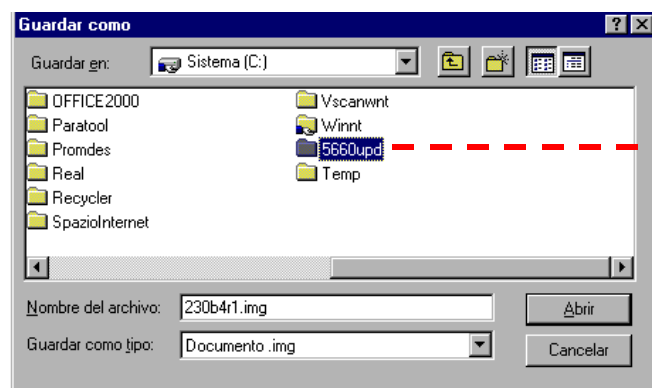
Guardar como

Guardar en: Sistema (C:)

OFFICE2000
Paratool
Promdes
Real
Recycler
SpazioInternet

Vscanwnt
Winnt
5660upd
Temp

Nombre del archivo: 230b4r1.img

Guardar como tipo: Documento .img

Abrir

Cancelar